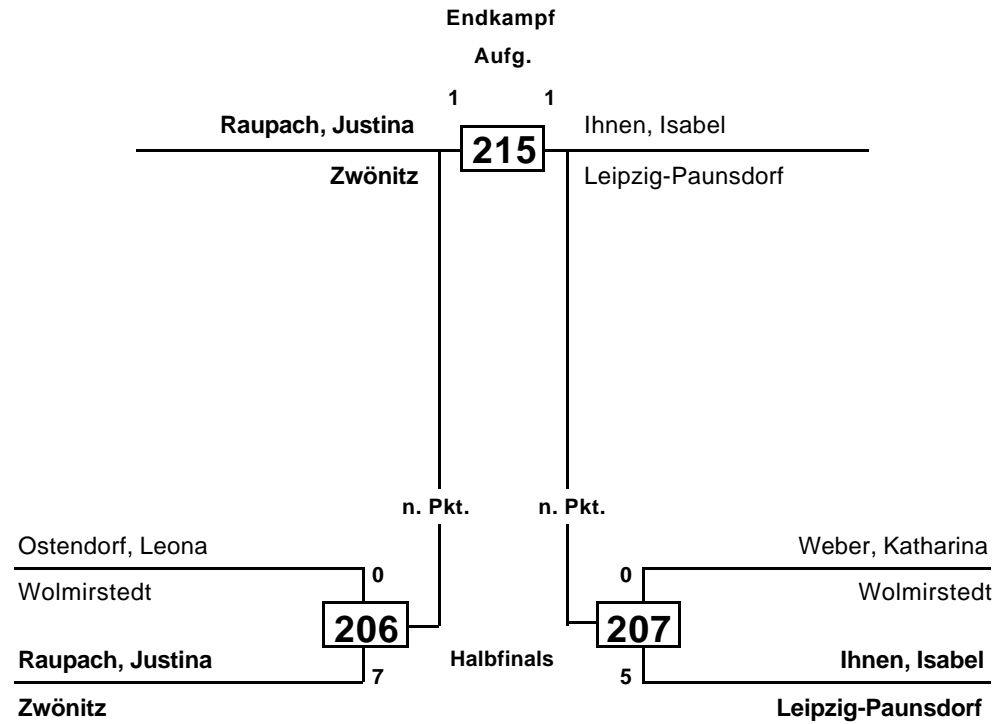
Endkampf

Aufg.

1 1

Raupach, Justina
Zwönitz

215

Ihnen, Isabel
Leipzig-Paunsdorf

n. Pkt.

n. Pkt.

Ostendorf, Leona
Wolmirstedt

0

206

7

Raupach, Justina
Zwönitz

Halbfinals

Weber, Katharina
Wolmirstedt

0

207

5

Ihnen, Isabel
Leipzig-Paunsdorf